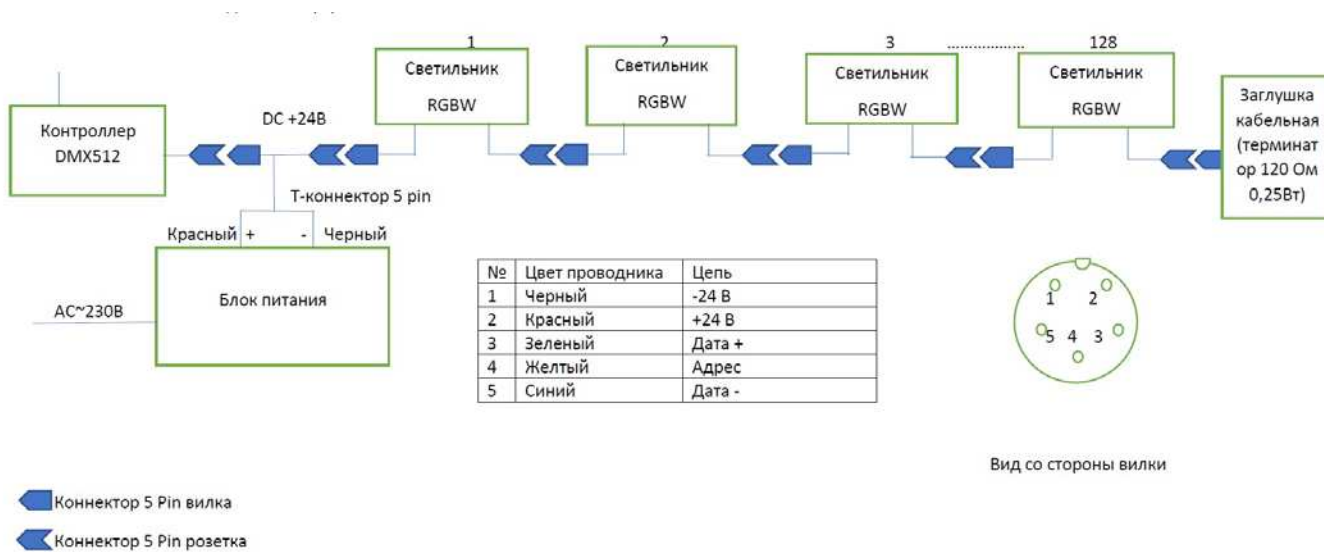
1 2 3 ............... 128

Светильник RGBW

Светильник RGBW

Светильник RGBW

Светильник RGBW

Контроллер DMX512

DC +24В

Заглушка кабельная (терминатор 120 Ом 0,25Вт)

Т-коннектор 5 pin

Красный + - Черный

AC~230В

Блок питания

| № | Цвет проводника | Цепь |
|---|---|---|
| 1 | Черный | -24 В |
| 2 | Красный | +24 В |
| 3 | Зеленый | Дата + |
| 4 | Желтый | Адрес |
| 5 | Синий | Дата - |

1 2 5 4 3

Вид со стороны вилки

Коннектор 5 Pin вилка

Коннектор 5 Pin розетка